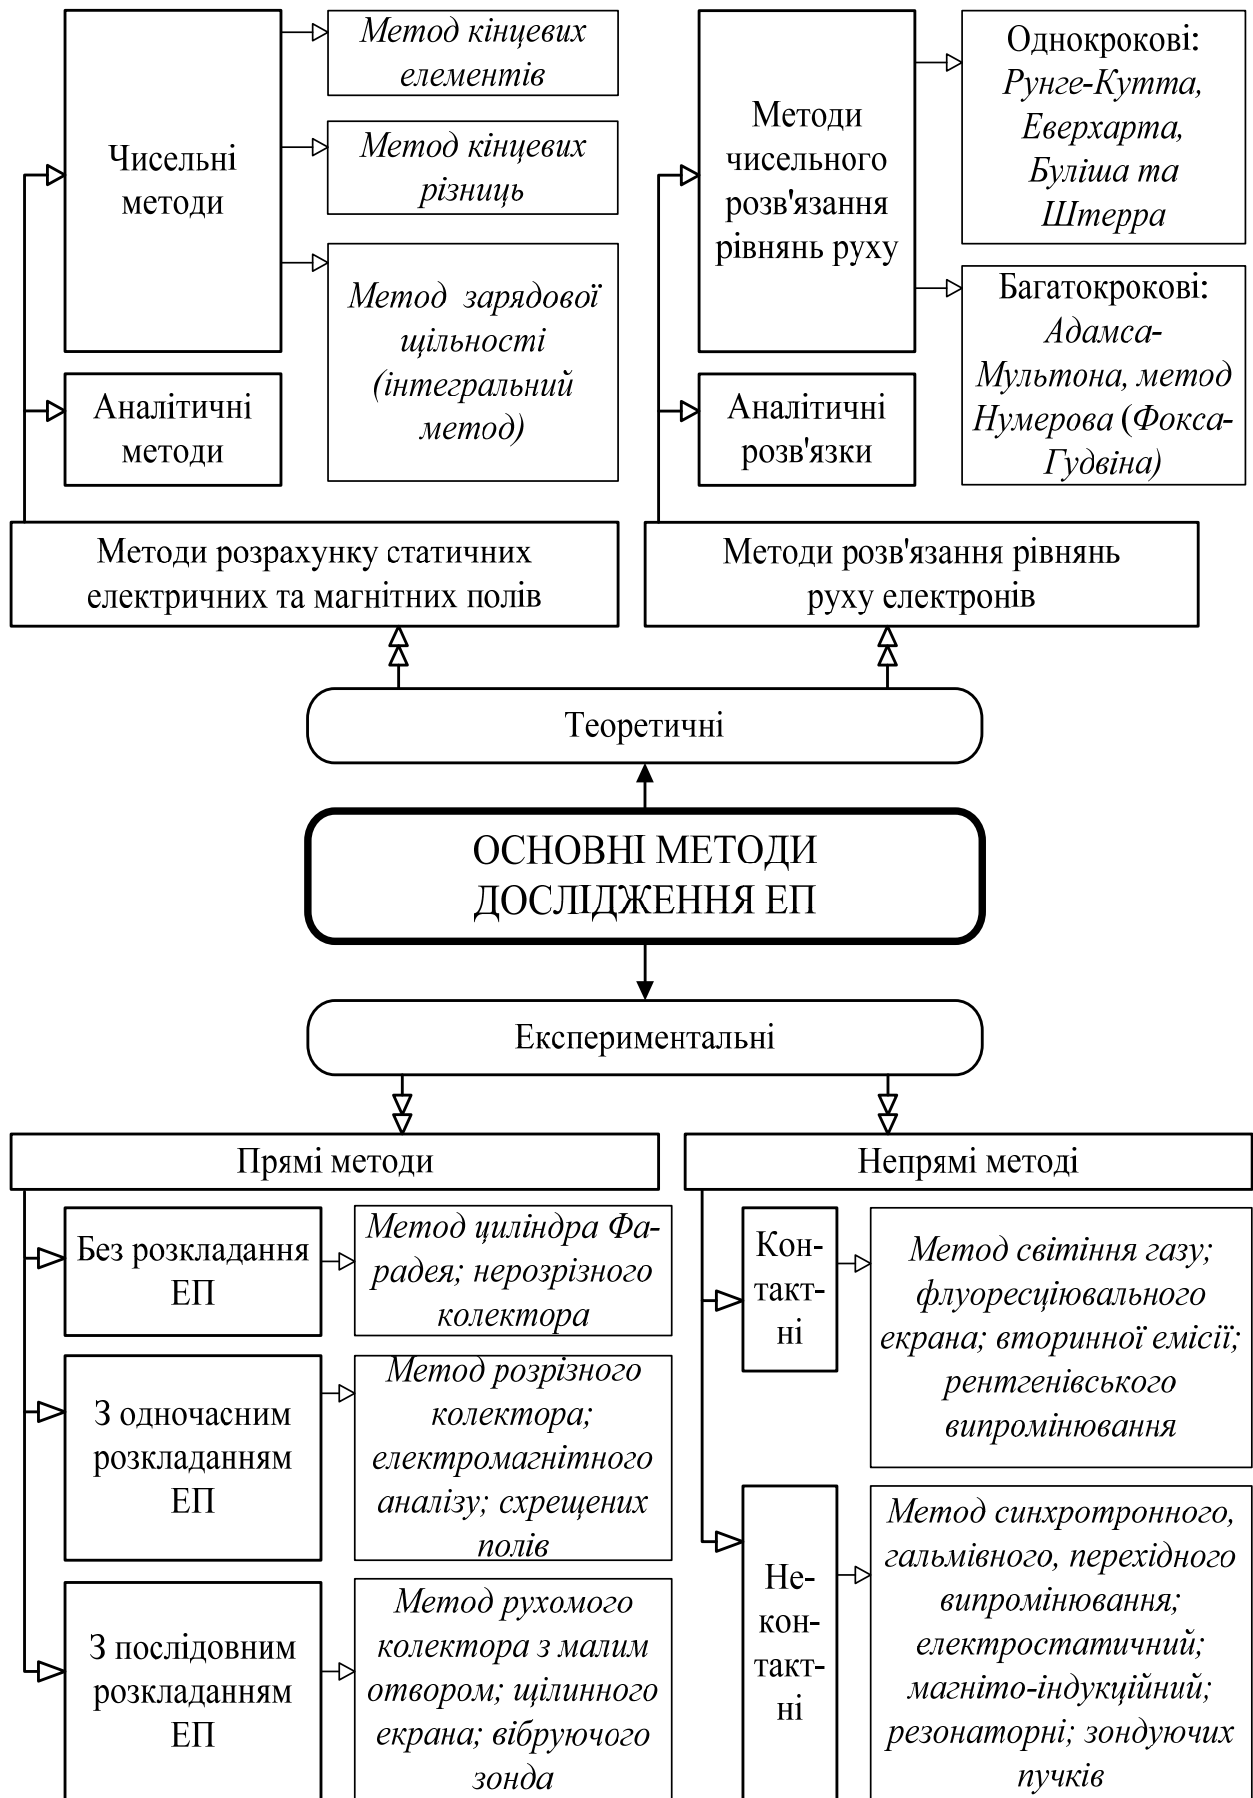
Чисельні методи

Метод кінцевих елементів

Метод кінцевих різниць

Метод зарядової щільності (інтегральний метод)

Аналітичні методи

Методи чисельного розв'язання рівнянь руху

Однокрокові: Рунге-Кутта, Еверхарта, Буліша та Штерра

Багатокрокові: Адамса-Мультона, метод Нумерова (Фокса-Гудвіна)

Аналітичні розв'язки

Методи розрахунку статичних електричних та магнітних полів

Методи розв'язання рівнянь руху електронів

Теоретичні

ОСНОВНІ МЕТОДИ ДОСЛІДЖЕННЯ ЕП

Експериментальні

Прямі методи

Непрямі методі

Без розкладання ЕП

Метод циліндра Фарадея; нерозрізного колектора

З одночасним розкладанням ЕП

Метод розрізного колектора; електромагнітного аналізу; схрещених полів

З послідовним розкладанням ЕП

Метод рухомого колектора з малим отвором; щілинного екрана; вібруючого зонда

Контактні

Метод світіння газу; флуоресціювального екрана; вторинної емісії; рентгенівського випромінювання

Неконтактні

Метод синхротронного, гальмівного, перехідного випромінювання; електростатичний; магніто-індукційний; резонаторні; зондуючих пучків